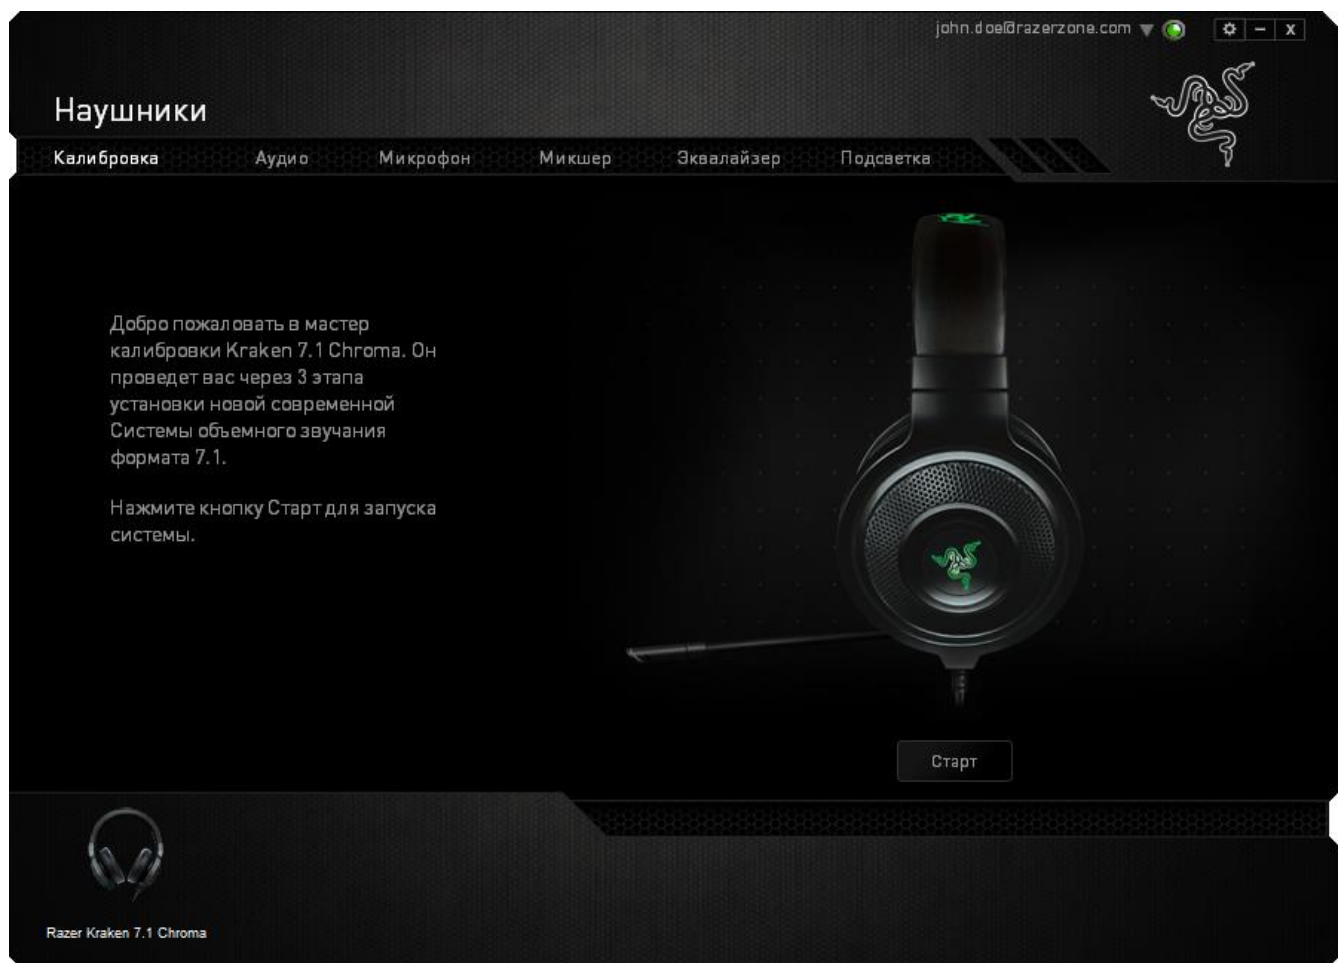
john.doe@razerzone.com

Наушники

Калибровка Аудио Микрофон Микшер Эквалайзер Подсветка

Добро пожаловать в мастер калибровки Kraken 7.1 Chroma. Он проведет вас через 3 этапа установки новой современной Системы объемного звучания формата 7.1.

Нажмите кнопку Старт для запуска системы.

Старт

Razer Kraken 7.1 Chroma